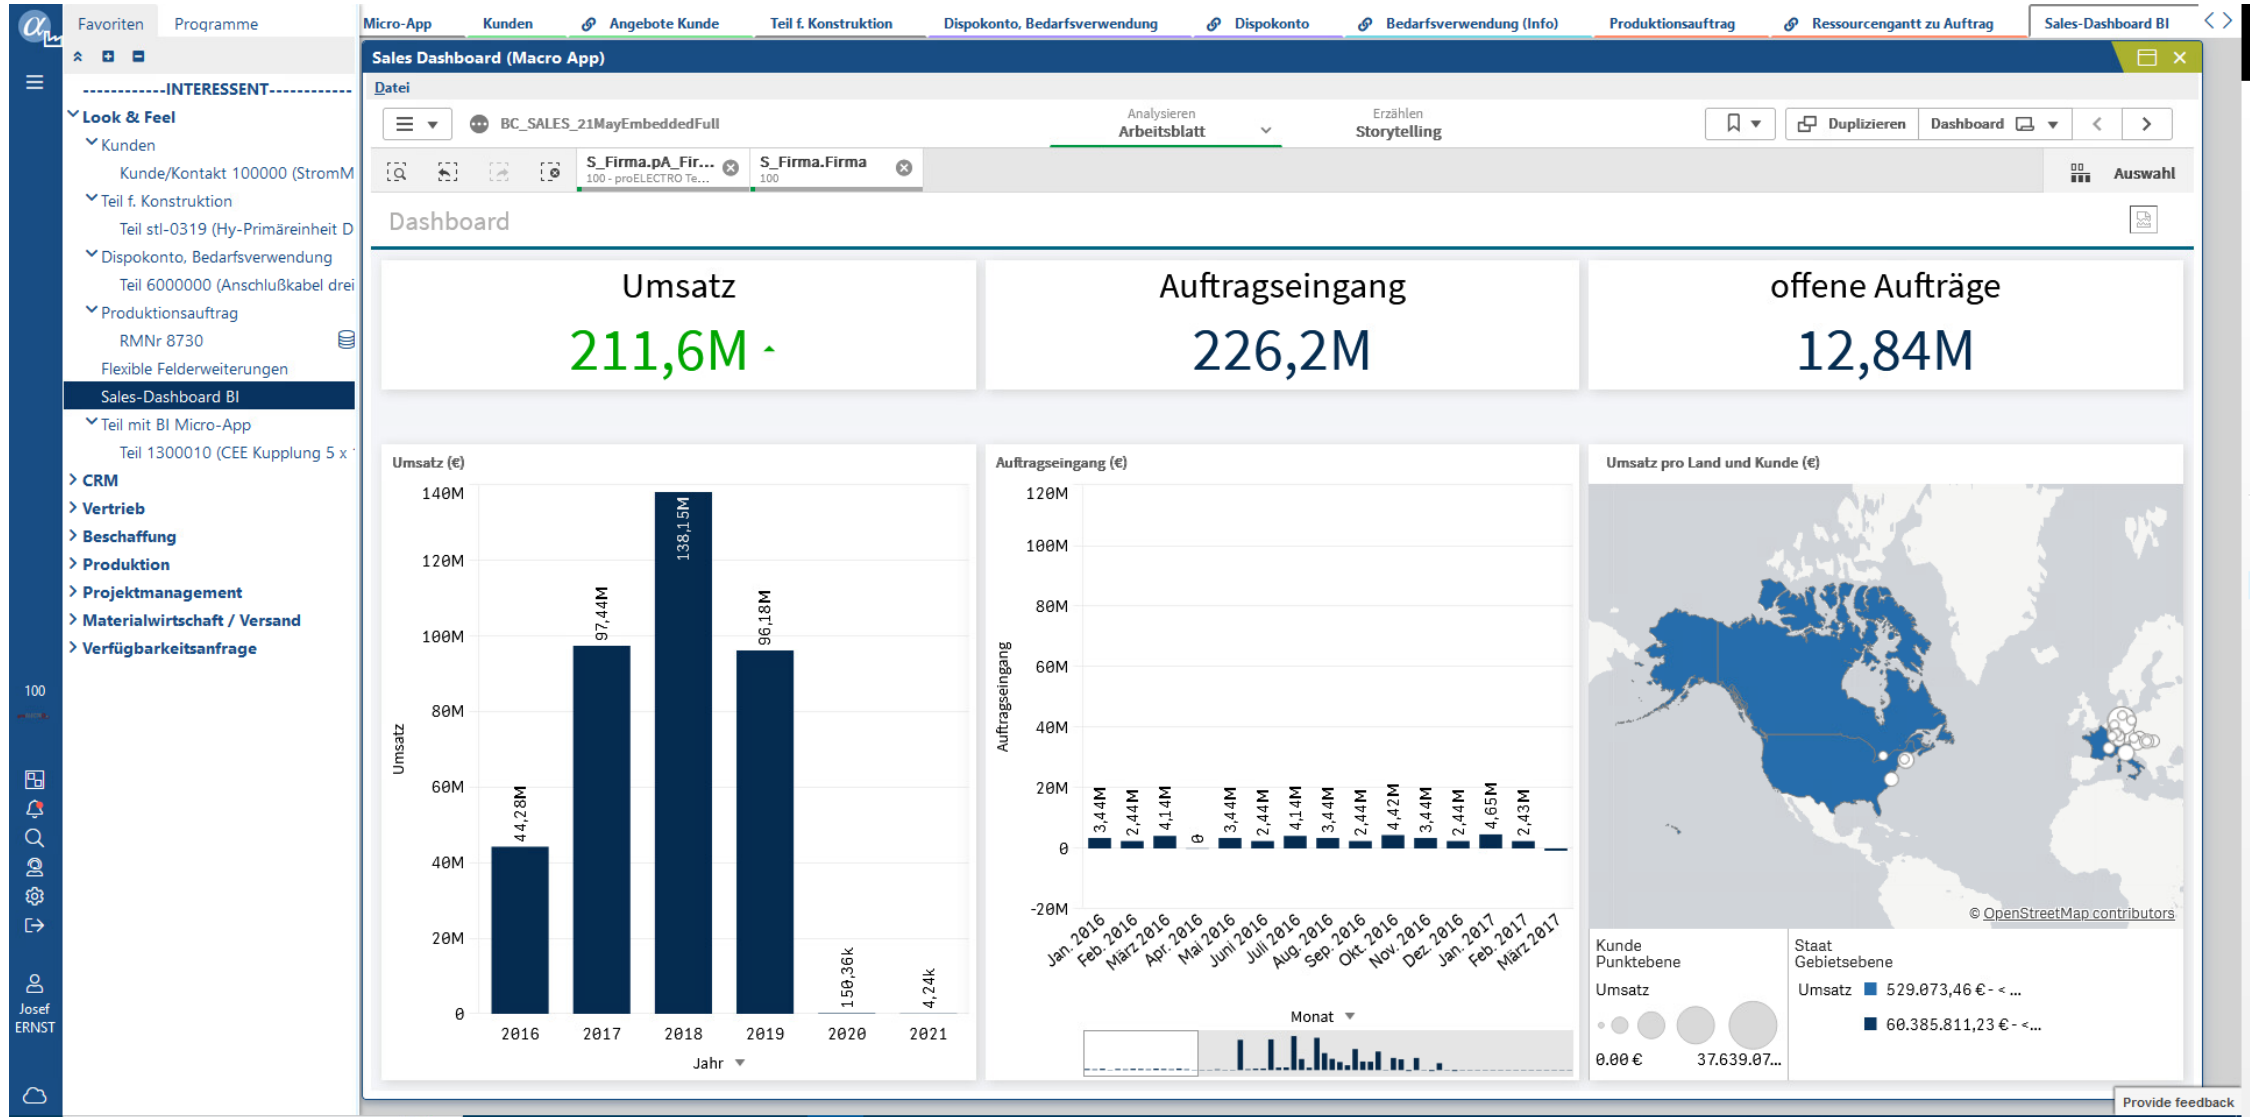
Favoriten Programme

------------INTERESSENT------------
Look & Feel
Kunden
Kunde/Kontakt 100000 (StromM
Teil f. Konstruktion
Teil stl-0319 (Hy-Primäreinheit D
Dispokonto, Bedarfsverwendung
Teil 6000000 (Anschlußkabel drei
Produktionsauftrag
RMNr 8730
Flexible Felderweiterungen
Sales-Dashboard BI
Teil mit BI Micro-App
Teil 1300010 (CEE Kupplung 5 x
CRM
Vertrieb
Beschaffung
Produktion
Projektmanagement
Materialwirtschaft / Versand
Verfügbarkeitsanfrage

100

Josef ERNST

Micro-App | Kunden | Angebote Kunde | Teil f. Konstruktion | Dispokonto, Bedarfsverwendung | Dispokonto | Bedarfsverwendung (Info) | Produktionsauftrag | Ressourcengantt zu Auftrag | Sales-Dashboard BI

Sales Dashboard (Macro App)

Datei

BC_SALES_21MayEmbeddedFull

Analysieren
Arbeitsblatt

Erzählen
Storytelling

Duplizieren Dashboard

S_Firma.pA_Fir...
100 - proELECTRO Te...

S_Firma.Firma
100

Auswahl

Dashboard

Umsatz
211,6M

Auftragseingang
226,2M

offene Aufträge
12,84M

Umsatz (€)

140M
120M
100M
80M
60M
40M
20M
0
Umsatz
44,28M
97,44M
138,15M
96,18M
150,36k
4,24k
2016 2017 2018 2019 2020 2021
Jahr

Auftragseingang (€)

120M
100M
80M
60M
40M
20M
0
-20M
Auftragseingang
3,44M 2,44M 4,14M 0 3,44M 2,44M 4,14M 3,44M 2,44M 4,42M 3,44M 2,44M 4,65M 2,43M
Jan. 2016 Feb. 2016 März 2016 Apr. 2016 Mai 2016 Juni 2016 Juli 2016 Aug. 2016 Sep. 2016 Okt. 2016 Nov. 2016 Dez. 2016 Jan. 2017 Feb. 2017 März 2017
Monat

Umsatz pro Land und Kunde (€)

© OpenStreetMap contributors

Kunde
Punktebene
Umsatz
0,00 €
37.639,07...

Staat
Gebietsebene
Umsatz
529.073,46 € - < ...
60.385.811,23 € - <...

Provide feedback